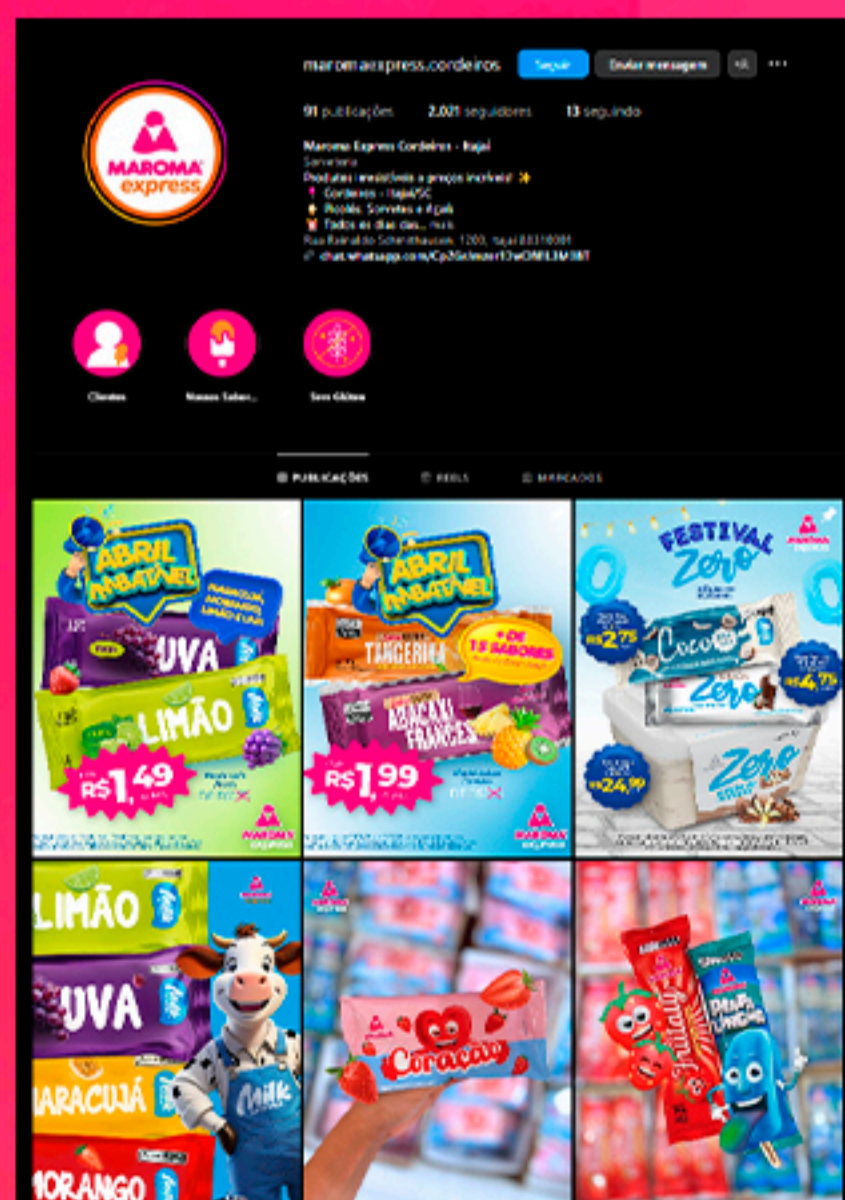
MAROMA express

maromaexpress.cordeiros Seguir Enviar mensagem

91 publicações 2.021 seguidores 13 seguindo

Maroma Express Cordeiros - Itajaí
Sorveteria
Produtos irresistíveis a preços incríveis! ✨
📍 Cordeiros - Itajaí/SC
🍦 Picolés, Sorvetes e Açaí
🥛 Todos os dias das... mais
Rua Reinaldo Schmithausen, 1200, Itajaí 88310001
🔗 chat.whatsapp.com/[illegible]

Clientes Nossos Sabor... Sem Glúten

PUBLICAÇÕES REELS MARCADOS

ABRIL IMBATÍVEL
MARACUJÁ, MORANGO, LIMÃO E UVA
UVA
LIMÃO
R$1,49
MAROMA express

ABRIL IMBATÍVEL
TANGERINA
+ DE 15 SABORES
ABACAXI FRANCÊS
R$1,99
MAROMA express

FESTIVAL Zero
MAROMA express
R$2,75
Coco
R$4,75
Zero
R$24,99
Zero

LIMÃO
UVA
MARACUJÁ
MORANGO
Milk
MAROMA express

MAROMA express
Coração

MAROMA express
Frutaly
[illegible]